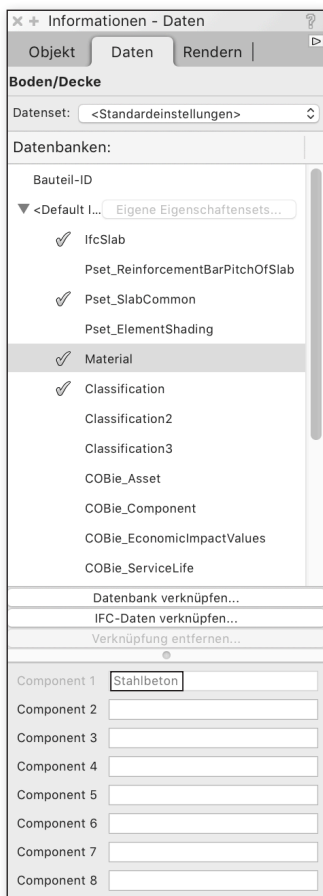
× + Informationen - Daten

?

Objekt | Daten | Rendern

Boden/Decke

Datenset: <Standardeinstellungen>

Datenbanken:

Bauteil-ID

▼ <Default I... Eigene Eigenschaftensets...

✓ IfcSlab

Pset_ReinforcementBarPitchOfSlab

✓ Pset_SlabCommon

Pset_ElementShading

✓ Material

✓ Classification

Classification2

Classification3

COBie_Asset

COBie_Component

COBie_EconomicImpactValues

COBie_ServiceLife

Datenbank verknüpfen...

IFC-Daten verknüpfen...

Verknüpfung entfernen...

Component 1 Stahlbeton

Component 2

Component 3

Component 4

Component 5

Component 6

Component 7

Component 8